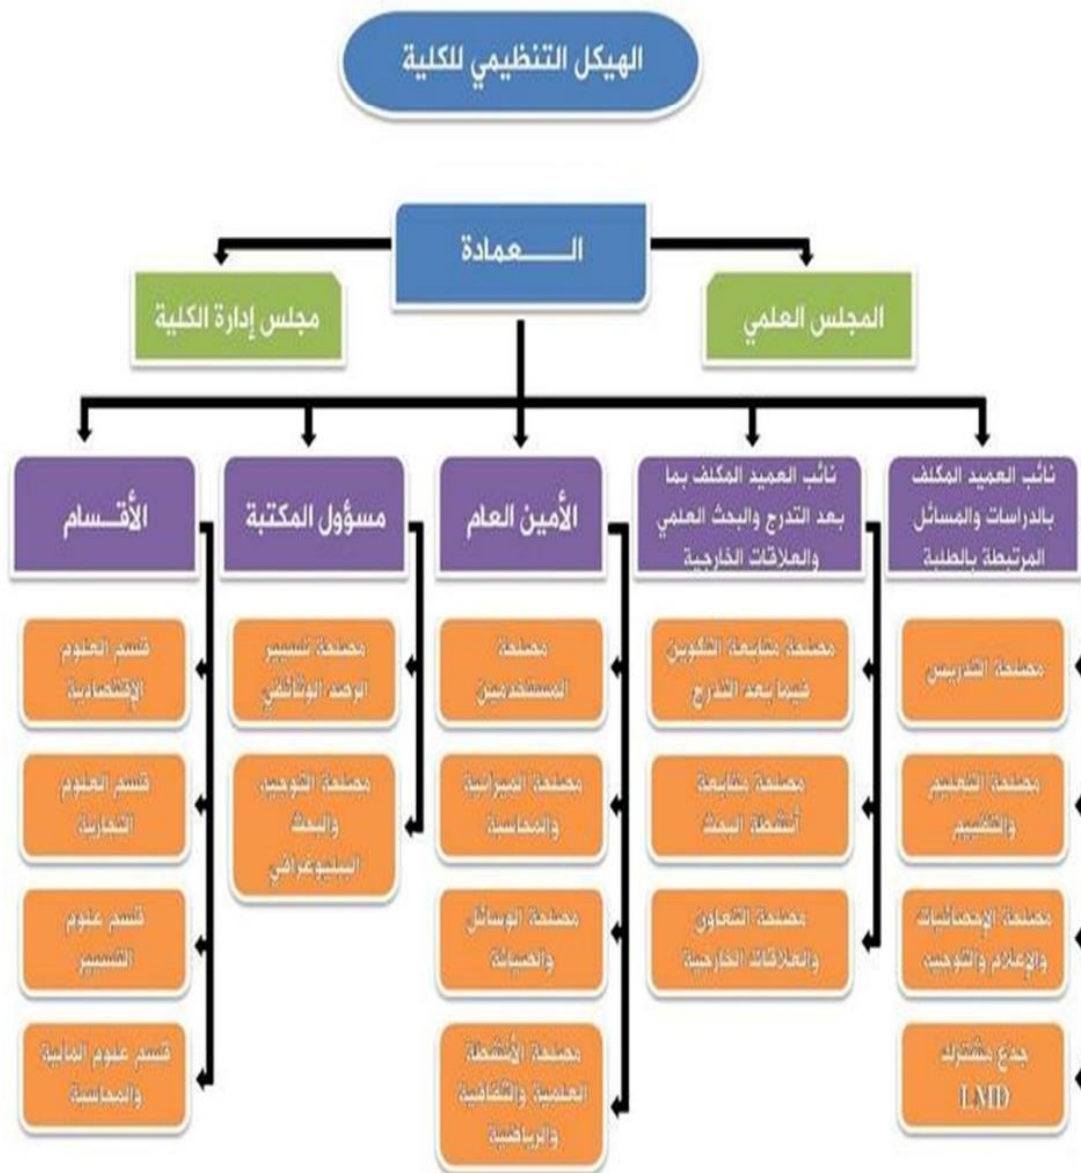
الهيكل التنظيمي للكلية

العمادة

المجلس العلمي

مجلس إدارة الكلية

نائب العميد المكلف بالدراسات والمسائل المرتبطة بالطلبة

نائب العميد المكلف بما بعد التدرج والبحث العلمي والعلاقات الخارجية

الأمين العام

مسؤول المكتبة

الأقسام

مصلحة التدريس

مصلحة التعليم والتقييم

مصلحة الإحصائيات والإعلام والتوجيه

جذع مشترك LMD

مصلحة متابعة التكوين فيما بعد التدرج

مصلحة متابعة أنشطة البحث

مصلحة التعاون والعلاقات الخارجية

مصلحة المستخدمين

مصلحة الميزانية والمحاسبة

مصلحة الوسائل والصيانة

مصلحة الأنشطة العلمية والثقافية والرياضية

مصلحة تسيير الرصيد الوثائقي

مصلحة التوجيه والبحث البيبليوغرافي

قسم العلوم الإقتصادية

قسم العلوم التجارية

قسم علوم التسيير

قسم علوم المالية والمحاسبة